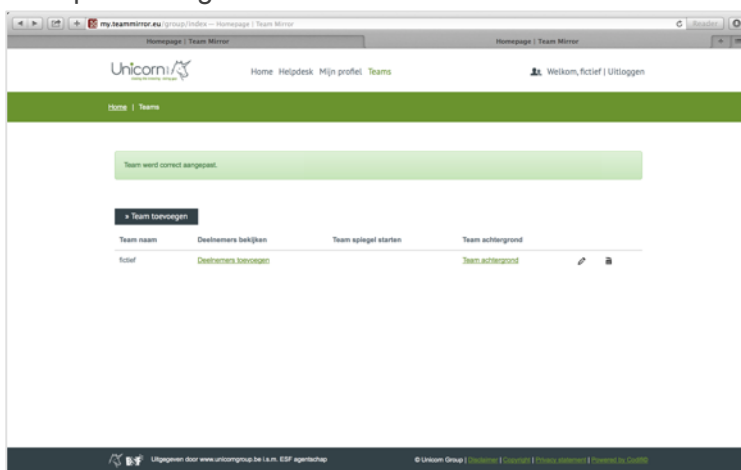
my.teammirror.eu/group/index — Homepage | Team Mirror

Reader

Homepage | Team Mirror

Homepage | Team Mirror

Unicorn

Home Helpdesk Mijn profiel Teams

Welkom, fictief | Uitloggen

Home | Teams

Team werd correct aangepast.

» Team toevoegen

| Team naam | Deelnemers bekijken | Team spiegel starten | Team achtergrond |
|---|---|---|---|
| fictief | Deelnemers toevoegen | | Team achtergrond |

Uitgegeven door www.unicorngroup.be i.s.m. ESF agentschap

© Unicorn Group | Disclaimer | Copyright | Privacy statement | Powered by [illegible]